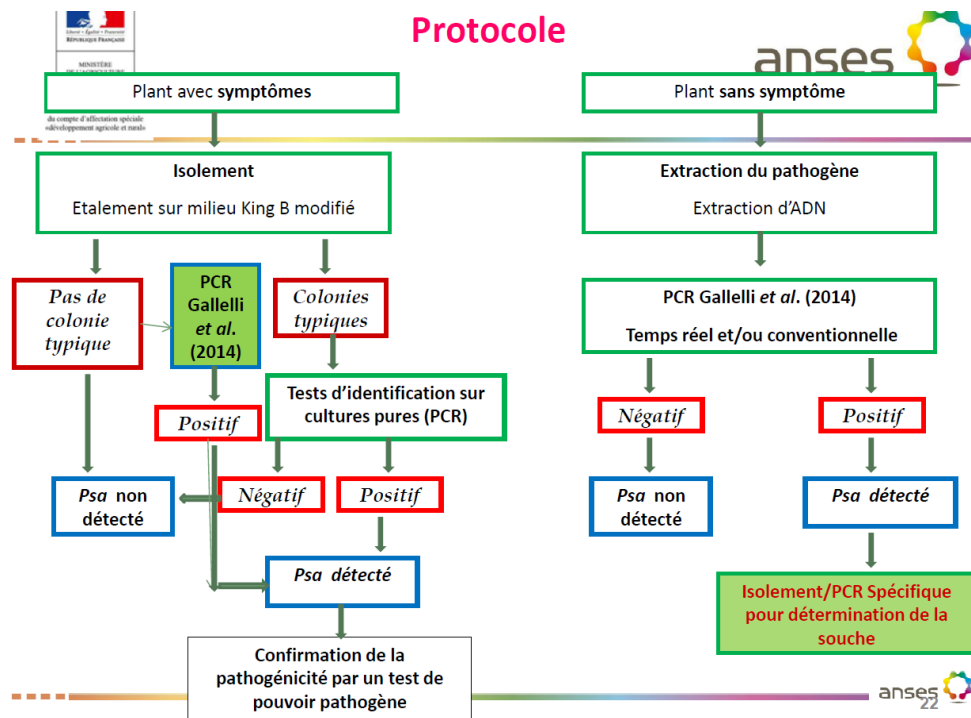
Liberté • Égalité • Fraternité
RÉPUBLIQUE FRANÇAISE

MINISTÈRE
DE L'AGRICULTURE

du compte d'affectation spéciale «développement agricole et rural»

Protocole

anses

Plant avec symptômes

Plant sans symptôme

Isolement

Etalement sur milieu King B modifié

Extraction du pathogène

Extraction d'ADN

Pas de colonie typique

PCR Gallelli et al. (2014)

Colonies typiques

PCR Gallelli et al. (2014)

Temps réel et/ou conventionnelle

Tests d'identification sur cultures pures (PCR)

Positif

Négatif

Positif

Psa non détecté

Négatif

Positif

Psa non détecté

Psa détecté

Psa détecté

Isolement/PCR Spécifique pour détermination de la souche

Confirmation de la pathogénicité par un test de pouvoir pathogène

anses

22